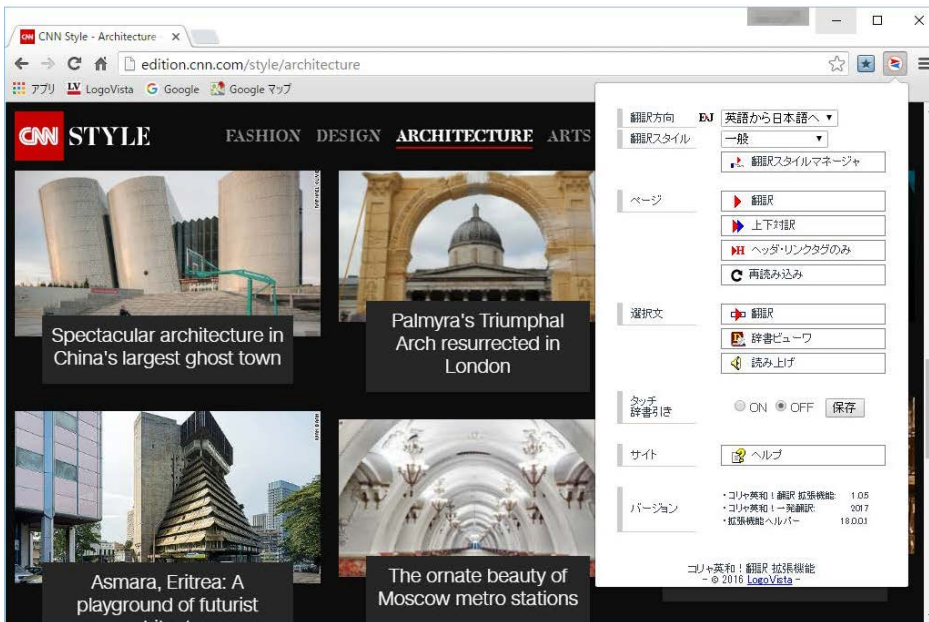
CNN Style - Architecture ×

edition.cnn.com/style/architecture

アプリ LogoVista Google Google マップ

CNN STYLE FASHION DESIGN ARCHITECTURE ARTS

Spectacular architecture in China's largest ghost town

Palmyra's Triumphal Arch resurrected in London

Asmara, Eritrea: A playground of futurist

The ornate beauty of Moscow metro stations

翻訳方向 EJ 英語から日本語へ ▼
翻訳スタイル 一般 ▼
翻訳スタイルマネージャ

ページ
翻訳
上下対訳
ヘッダ・リンクタグのみ
再読み込み

選択文
翻訳
辞書ビューワ
読み上げ

タッチ辞書引き
ON OFF 保存

サイト
ヘルプ

バージョン
・コリャ英和!翻訳 拡張機能: 1.0.5
・コリャ英和!一発翻訳: 2017
・拡張機能ヘルパー: 18.0.0.1

コリャ英和!翻訳 拡張機能
- © 2016 LogoVista -